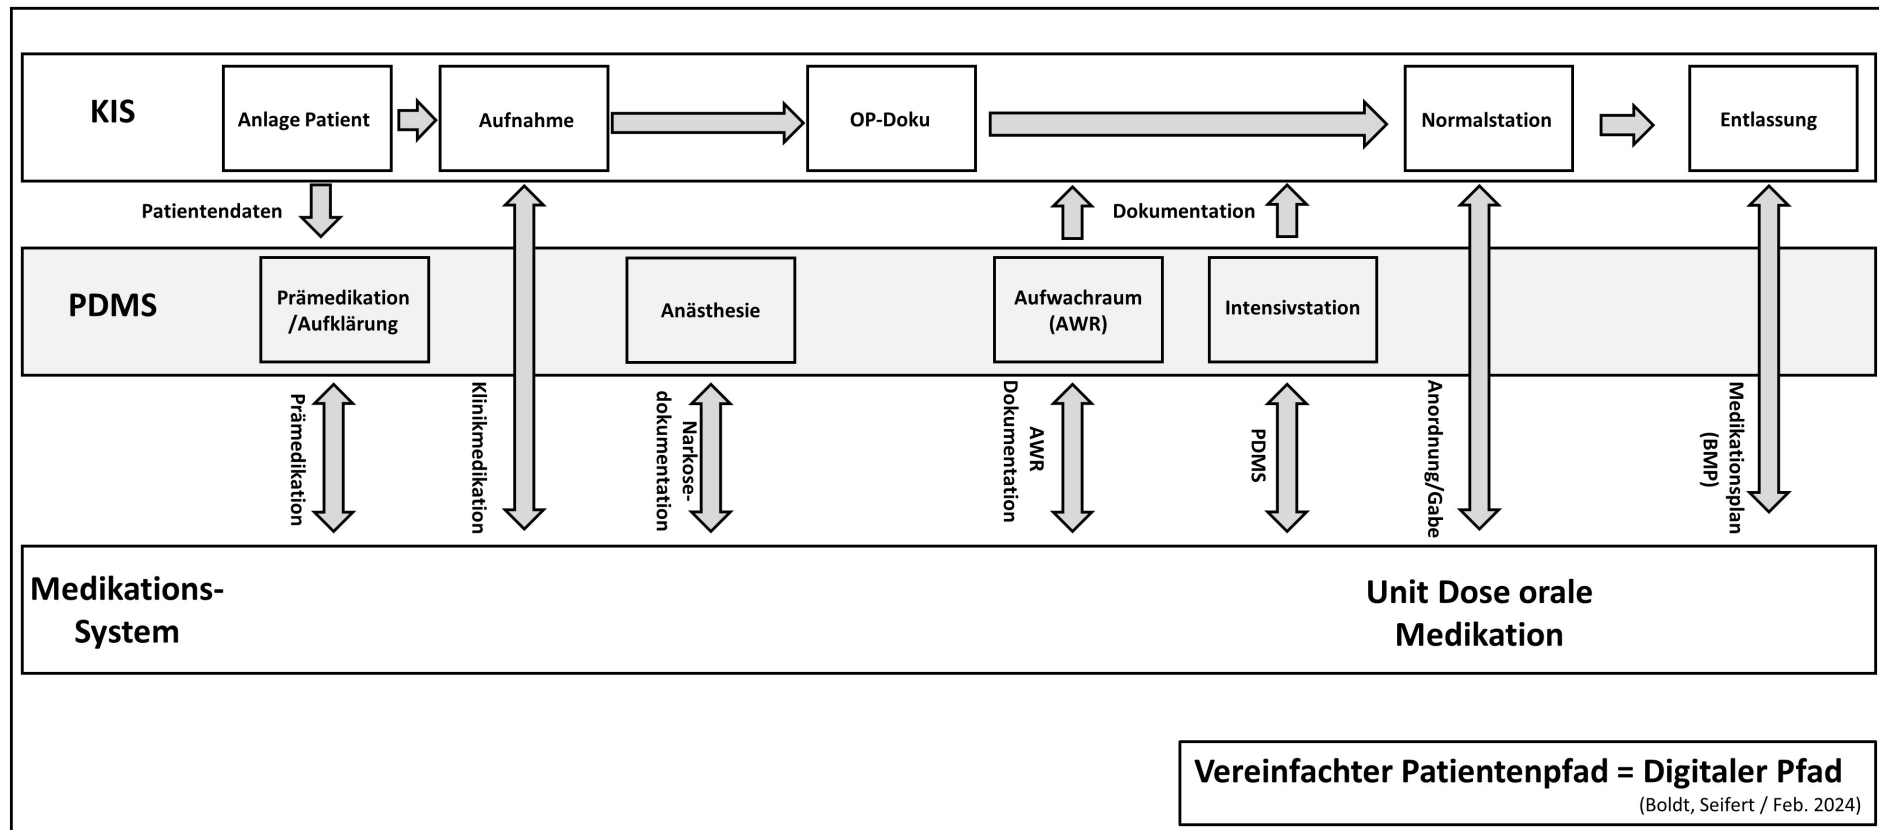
KIS

Anlage Patient

Aufnahme

OP-Doku

Normalstation

Entlassung

Patientendaten

Dokumentation

PDMS

Prämedikation /Aufklärung

Anästhesie

Aufwachraum (AWR)

Intensivstation

Prämedikation

Klinikmedikation

Narkose-dokumentation

AWR Dokumentation

PDMS

Anordnung/Gabe

Medikationsplan (BMP)

Medikations-System

Unit Dose orale Medikation

Vereinfachter Patientenpfad = Digitaler Pfad
(Boldt, Seifert / Feb. 2024)